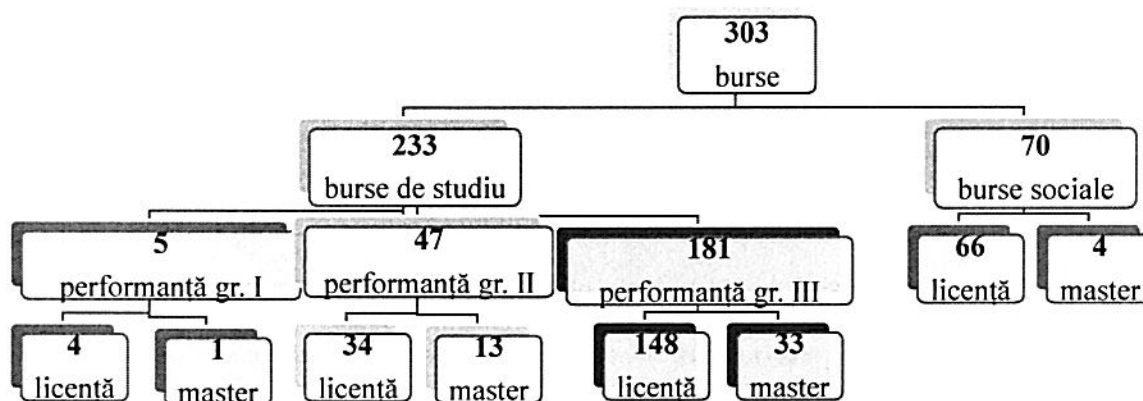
303
burse

233
burse de studiu

70
burse sociale

5
performanță gr. I

47
performanță gr. II

181
performanță gr. III

66
licență

4
master

4
licență

1
master

34
licență

13
master

148
licență

33
master